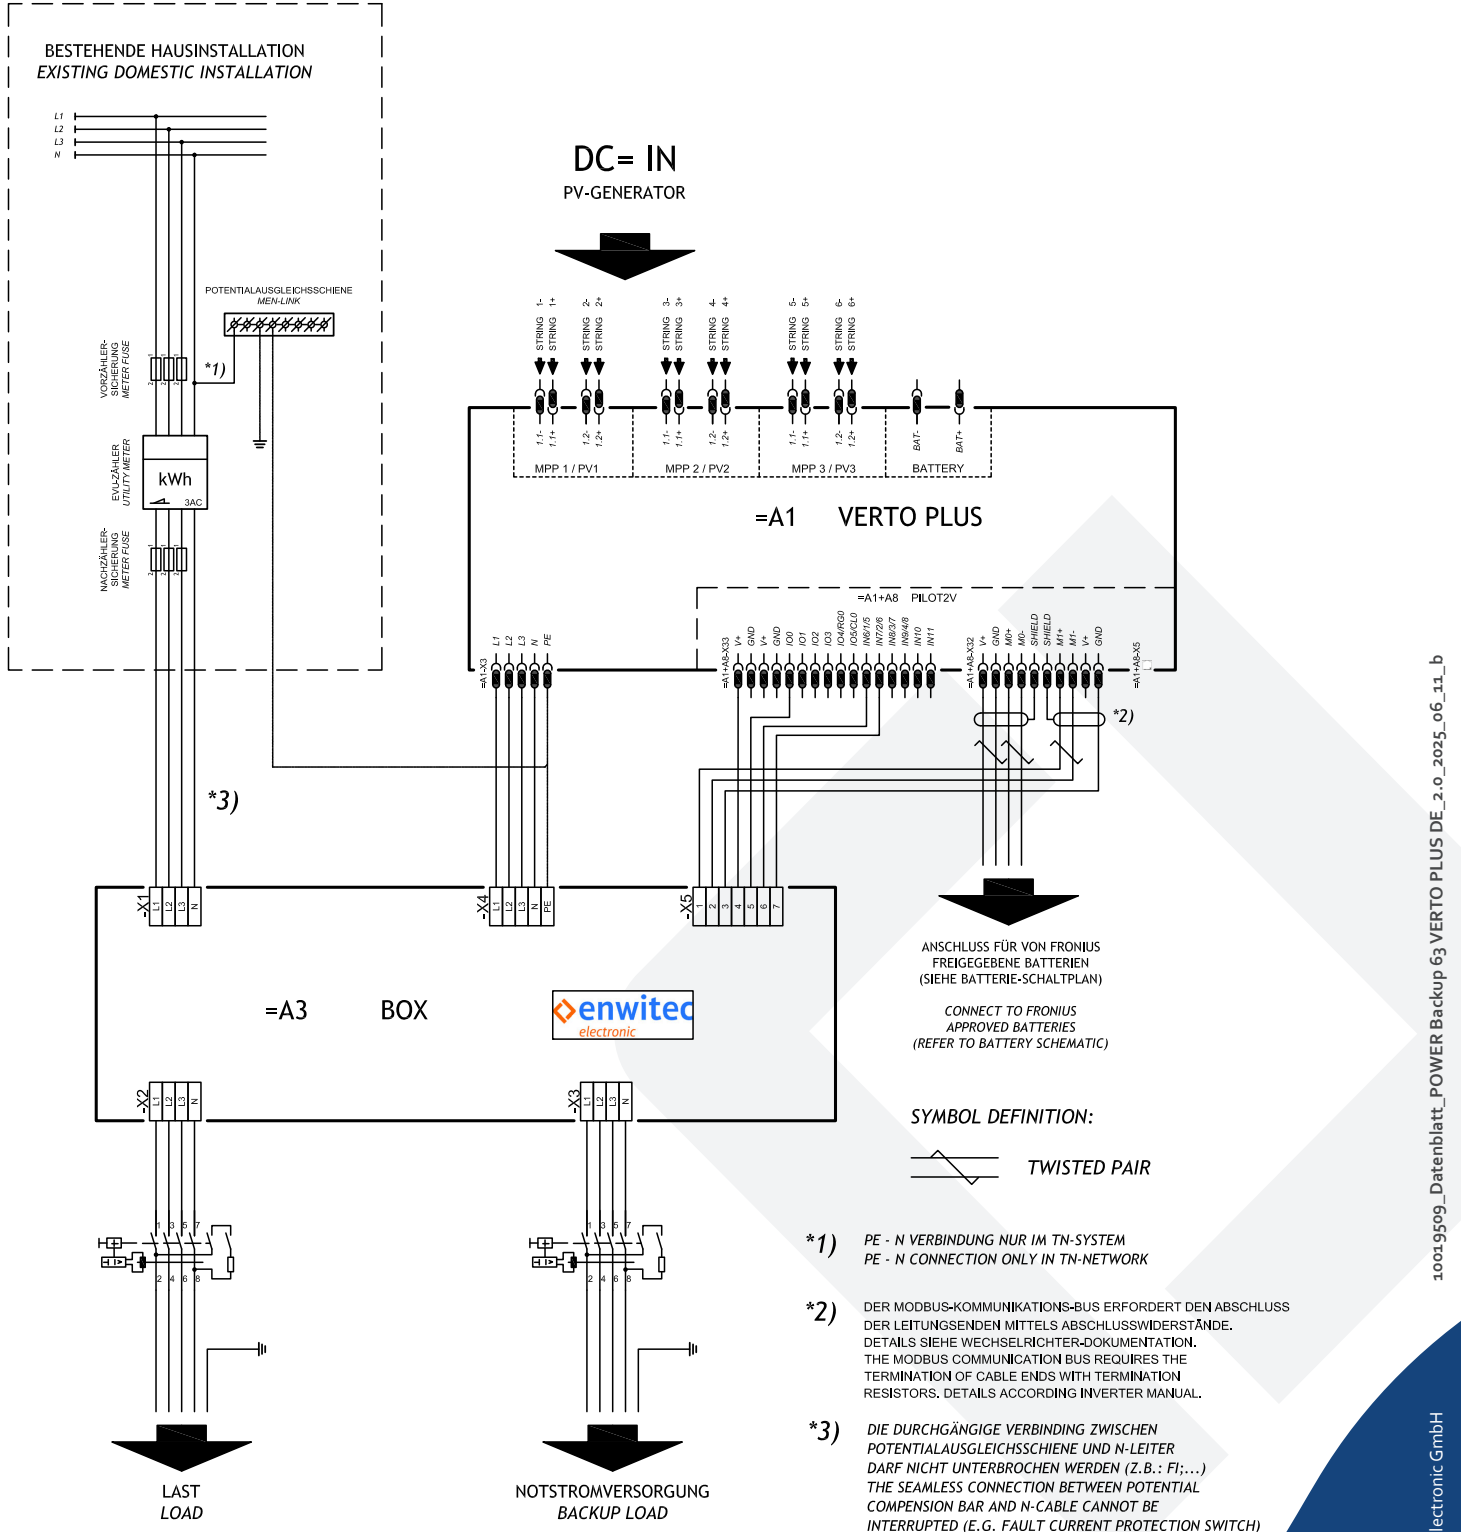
BESTEHENDE HAUSINSTALLATION
EXISTING DOMESTIC INSTALLATION

L1
L2
L3
N

DC= IN
PV-GENERATOR

POTENTIALAUSGLEICHSSCHIENE
MEN-LINK

*1)

VORZÄHLER-SICHERUNG
METER FUSE

EVU-ZÄHLER
UTILITY METER

kWh
3AC

NACHZÄHLER-SICHERUNG
METER FUSE

STRING 1- STRING 1+ STRING 2- STRING 2+ STRING 3- STRING 3+ STRING 4- STRING 4+ STRING 5- STRING 5+ STRING 6- STRING 6+

1.1- 1.1+ 1.2- 1.2+ 1.1- 1.1+ 1.2- 1.2+ 1.1- 1.1+ 1.2- 1.2+ BAT- BAT+

MPP 1 / PV1
MPP 2 / PV2
MPP 3 / PV3
BATTERY

=A1 VERTO PLUS

=A1+A8 PILOT2V

=A1-X3 L1 L2 L3 N PE

=A1+A8-X33 V+ GND V+ GND IO0 IO1 IO2 IO3 IO4/RG0 IO5/CL0 IN6/1/5 IN7/2/6 IN8/3/7 IN9/4/8 IN10 IN11

=A1+A8-X32 V+ GND M0+ M0- SHIELD SHIELD M1+ M1- V+ GND

=A1+A8-X5

*2)

*3)

-X1 L1 L2 L3 N
-X4 L1 L2 L3 N PE
-X5 1 2 3 4 5 6 7

ANSCHLUSS FÜR VON FRONIUS FREIGEGEBENE BATTERIEN (SIEHE BATTERIE-SCHALTPLAN)

CONNECT TO FRONIUS APPROVED BATTERIES (REFER TO BATTERY SCHEMATIC)

=A3 BOX

enwitec
electronic

-X2 L1 L2 L3 N
-X3 L1 L2 L3 N

SYMBOL DEFINITION:

TWISTED PAIR

1 3 5 7
2 4 6 8

1 3 5 7
2 4 6 8

*1) PE - N VERBINDUNG NUR IM TN-SYSTEM
PE - N CONNECTION ONLY IN TN-NETWORK

*2) DER MODBUS-KOMMUNIKATIONS-BUS ERFORDERT DEN ABSCHLUSS DER LEITUNGSENDEN MITTELS ABSCHLUSSWIDERSTÄNDE. DETAILS SIEHE WECHSELRICHTER-DOKUMENTATION.
THE MODBUS COMMUNICATION BUS REQUIRES THE TERMINATION OF CABLE ENDS WITH TERMINATION RESISTORS. DETAILS ACCORDING INVERTER MANUAL.

*3) DIE DURCHGÄNGIGE VERBINDING ZWISCHEN POTENTIALAUSGLEICHSSCHIENE UND N-LEITER DARF NICHT UNTERBROCHEN WERDEN (Z.B.: FI;...)
THE SEAMLESS CONNECTION BETWEEN POTENTIAL COMPENSION BAR AND N-CABLE CANNOT BE INTERRUPTED (E.G. FAULT CURRENT PROTECTION SWITCH)

LAST
LOAD

NOTSTROMVERSORGUNG
BACKUP LOAD

10019509_Datenblatt_POWER Backup 63 VERTO PLUS DE_2.0_2025_06_11_b

lectronic GmbH